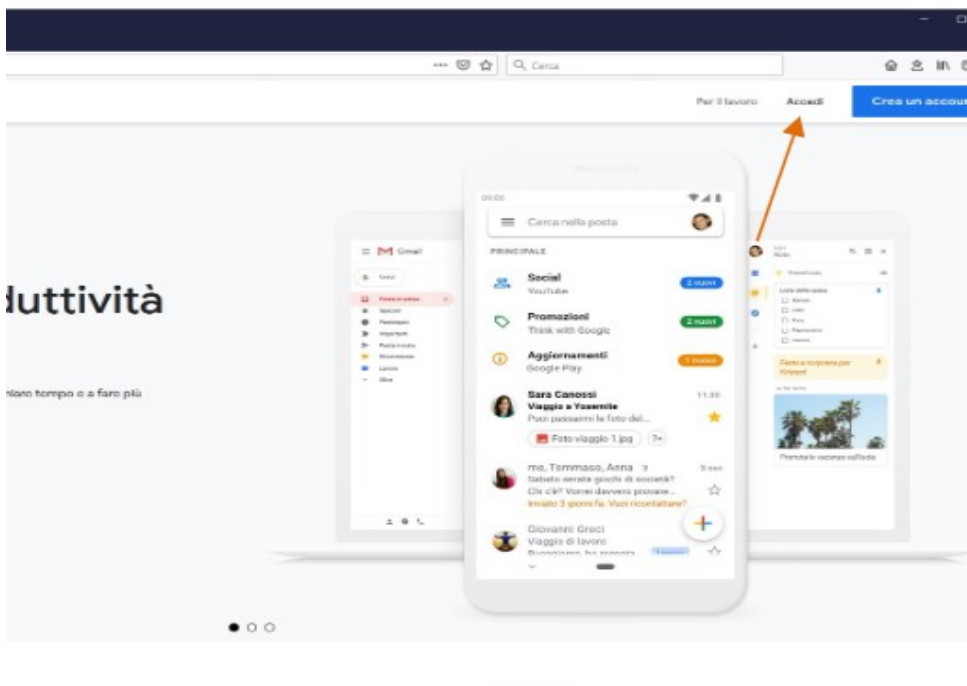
Cerca

Per il lavoro Accedi Crea un accou

duttività

niare tempo e a fare più

Gmail

Cerca nella posta

PRINCIPALE

Social
YouTube
2 nuovi

Promozioni
Think with Google
2 nuovi

Aggiornamenti
Google Play
1 nuovo

Sara Canossi
Viaggio a Yosemite
Puoi passarmi le foto del...
11:30

Foto viaggio 1.jpg

me, Tommaso, Anna 3
Sabato serata giochi di società?
Chi c'è? Vorrei davvero provare...
Inviato 3 giorni fa. Vuoi ricontattare?
3 nov

Giovanni Greci
Viaggio di lavoro
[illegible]